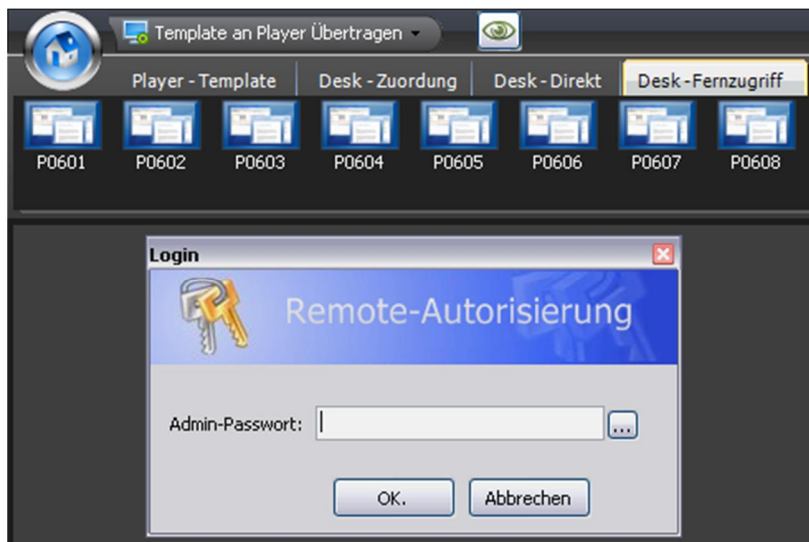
Template an Player Übertragen

Player - Template | Desk - Zuordung | Desk - Direkt | Desk - Fernzugriff

P0601 P0602 P0603 P0604 P0605 P0606 P0607 P0608

Login

Remote-Autorisierung

Admin-Passwort: ...

OK. Abbrechen